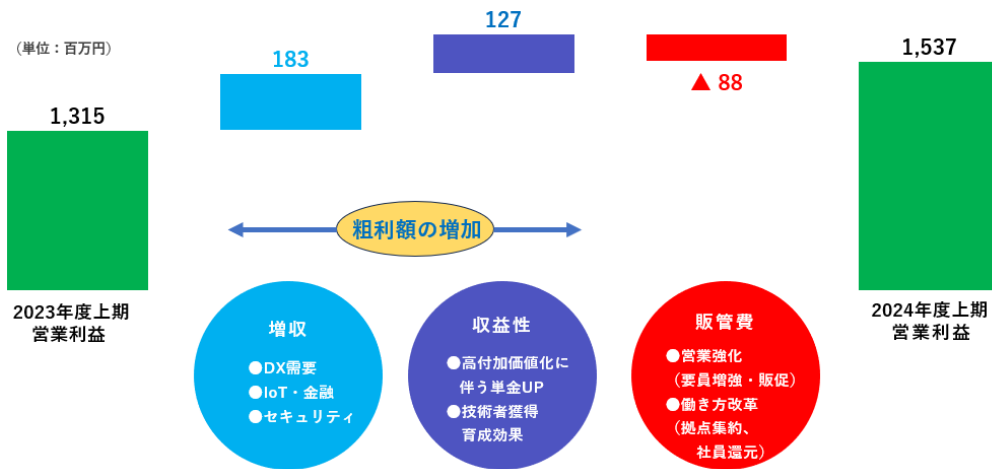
（単位：百万円）

1,315

2023年度上期
営業利益

183

127

▲ 88

1,537

2024年度上期
営業利益

粗利額の増加

増収

●DX需要
●IoT・金融
●セキュリティ

収益性

●高付加価値化に伴う単金UP
●技術者獲得育成効果

販管費

●営業強化
（要員増強・販促）
●働き方改革
（拠点集約、社員還元）